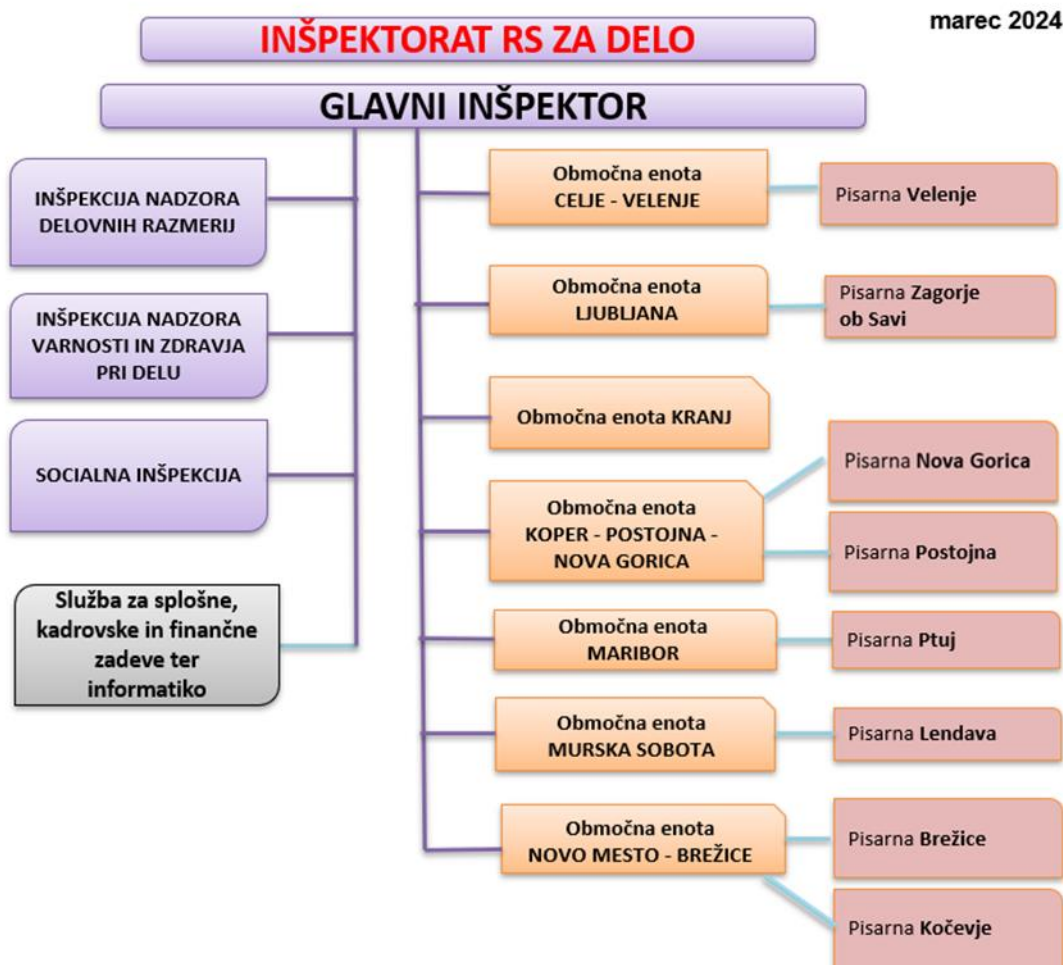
INŠPEKTORAT RS ZA DELO

marec 2024

GLAVNI INŠPEKTOR

INŠPEKCIJA NADZORA DELOVNIH RAZMERIJ

INŠPEKCIJA NADZORA VARNOSTI IN ZDRAVJA PRI DELU

SOCIALNA INŠPEKCIJA

Služba za splošne, kadrovske in finančne zadeve ter informatiko

Območna enota CELJE - VELENJE

Pisarna Velenje

Območna enota LJUBLJANA

Pisarna Zagorje ob Savi

Območna enota KRANJ

Območna enota KOPER - POSTOJNA - NOVA GORICA

Pisarna Nova Gorica

Pisarna Postojna

Območna enota MARIBOR

Pisarna Ptuj

Območna enota MURSKA SOBOTA

Pisarna Lendava

Območna enota NOVO MESTO - BREŽICE

Pisarna Brežice

Pisarna Kočevje